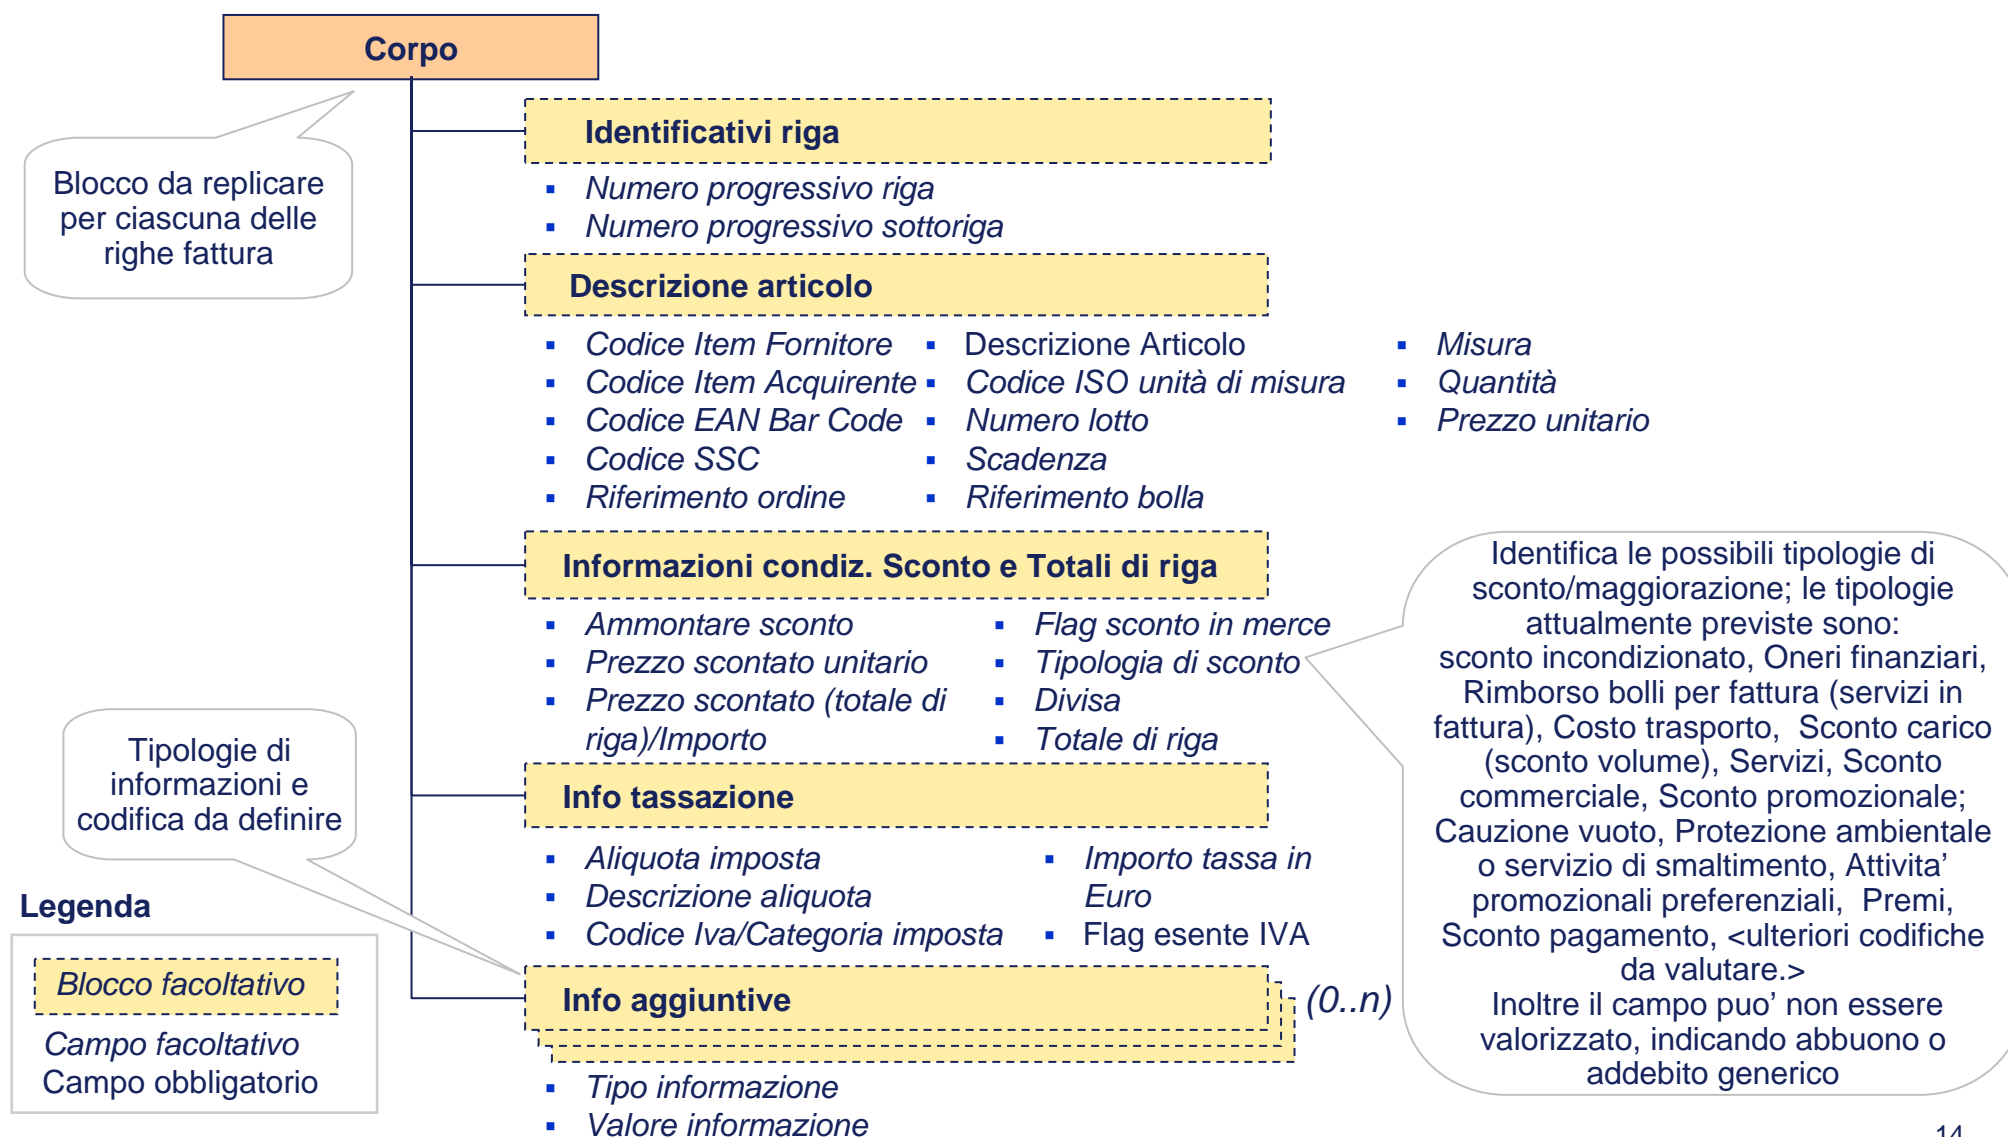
Corpo

Blocco da replicare per ciascuna delle righe fattura

Identificativi riga

- Numero progressivo riga
- Numero progressivo sottoriga

Descrizione articolo

- Codice Item Fornitore
- Codice Item Acquirente
- Codice EAN Bar Code
- Codice SSC
- Riferimento ordine

- Descrizione Articolo
- Codice ISO unità di misura
- Numero lotto
- Scadenza
- Riferimento bolla

- Misura
- Quantità
- Prezzo unitario

Informazioni condiz. Sconto e Totali di riga

- Ammontare sconto
- Prezzo scontato unitario
- Prezzo scontato (totale di riga)/Importo

- Flag sconto in merce
- Tipologia di sconto
- Divisa
- Totale di riga

Identifica le possibili tipologie di sconto/maggiorazione; le tipologie attualmente previste sono: sconto incondizionato, Oneri finanziari, Rimborso bolli per fattura (servizi in fattura), Costo trasporto, Sconto carico (sconto volume), Servizi, Sconto commerciale, Sconto promozionale; Cauzione vuoto, Protezione ambientale o servizio di smaltimento, Attivita' promozionali preferenziali, Premi, Sconto pagamento, <ulteriori codifiche da valutare.>
Inoltre il campo puo' non essere valorizzato, indicando abbuono o addebito generico

Tipologie di informazioni e codifica da definire

Info tassazione

- Aliquota imposta
- Descrizione aliquota
- Codice Iva/Categoria imposta

- Importo tassa in Euro
- Flag esente IVA

Legenda

Blocco facoltativo

Campo facoltativo
Campo obbligatorio

Info aggiuntive

(0..n)

- Tipo informazione
- Valore informazione

14